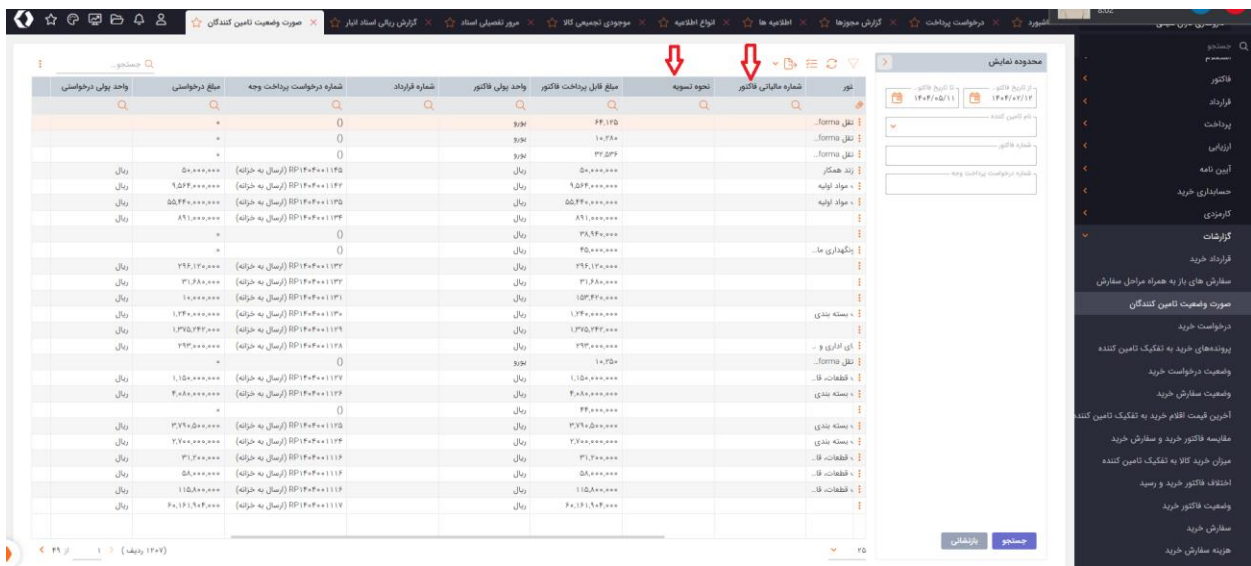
صورت وضعیت تامین کنندگان | گزارش ریالی اسناد انبار | مرور تفصیلی اسناد | موجودی تجمیعی کالا | انواع اطلاعیه | اطلاعیه ها | گزارش مجوزها | درخواست پرداخت | داشبورد

جستجو
فاکتور
قرارداد
پرداخت
ارزیابی
آیین نامه
حسابداری خرید
کارمزدی
گزارشات
قرارداد خرید
سفارش های باز به همراه مراحل سفارش
صورت وضعیت تامین کنندگان
درخواست خرید
پرونده‌های خرید به تفکیک تامین کننده
وضعیت درخواست خرید
وضعیت سفارش خرید
آخرین قیمت اقلام خرید به تفکیک تامین کننده
مقایسه فاکتور خرید و سفارش خرید
میزان خرید کالا به تفکیک تامین کننده
اختلاف فاکتور خرید و رسید
وضعیت فاکتور خرید
سفارش خرید
هزینه سفارش خرید

محدوده نمایش
از تاریخ فاکتور ۱۴۰۲/۰۲/۱۲
تا تاریخ فاکتور ۱۴۰۲/۰۵/۱۱
نام تامین کننده
شماره فاکتور
شماره درخواست پرداخت وجه
جستجو
بازنشانی

جستجو...

| نور | شماره مالیاتی فاکتور | نحوه تسویه | مبلغ قابل پرداخت فاکتور | واحد پولی فاکتور | شماره قرارداد | شماره درخواست پرداخت وجه | مبلغ درخواستی | واحد پولی درخواستی |
|---|---|---|---|---|---|---|---|---|
| نقل forma... | | | ۶۴,۱۷۵ | یورو | | 0 | ۰ | |
| نقل forma... | | | ۱۰,۲۸۰ | یورو | | 0 | ۰ | |
| نقل forma... | | | ۳۷,۵۳۶ | یورو | | 0 | ۰ | |
| زند همکار | | | ۵۰,۰۰۰,۰۰۰ | ریال | | RP۱۴۰۲۰۰۱۱۴۵ (ارسال به خزانه) | ۵۰,۰۰۰,۰۰۰ | ریال |
| ، مواد اولیه | | | ۹,۵۶۴,۰۰۰,۰۰۰ | ریال | | RP۱۴۰۲۰۰۱۱۴۲ (ارسال به خزانه) | ۹,۵۶۴,۰۰۰,۰۰۰ | ریال |
| ، مواد اولیه | | | ۵۵,۴۴۰,۰۰۰,۰۰۰ | ریال | | RP۱۴۰۲۰۰۱۱۳۵ (ارسال به خزانه) | ۵۵,۴۴۰,۰۰۰,۰۰۰ | ریال |
| | | | ۸۹۱,۰۰۰,۰۰۰ | ریال | | RP۱۴۰۲۰۰۱۱۳۴ (ارسال به خزانه) | ۸۹۱,۰۰۰,۰۰۰ | ریال |
| | | | ۳۸,۹۴۰,۰۰۰ | ریال | | 0 | ۰ | |
| ینگهداری ما... | | | ۴۵,۰۰۰,۰۰۰ | ریال | | 0 | ۰ | |
| | | | ۲۹۶,۱۲۰,۰۰۰ | ریال | | RP۱۴۰۲۰۰۱۱۳۳ (ارسال به خزانه) | ۲۹۶,۱۲۰,۰۰۰ | ریال |
| | | | ۳۱,۶۸۰,۰۰۰ | ریال | | RP۱۴۰۲۰۰۱۱۳۲ (ارسال به خزانه) | ۳۱,۶۸۰,۰۰۰ | ریال |
| | | | ۱۵۳,۴۴۰,۰۰۰ | ریال | | RP۱۴۰۲۰۰۱۱۳۱ (ارسال به خزانه) | ۱۰,۰۰۰,۰۰۰ | ریال |
| ، بسته بندی | | | ۱,۲۴۰,۰۰۰,۰۰۰ | ریال | | RP۱۴۰۲۰۰۱۱۳۰ (ارسال به خزانه) | ۱,۲۴۰,۰۰۰,۰۰۰ | ریال |
| | | | ۱,۳۷۵,۲۴۲,۰۰۰ | ریال | | RP۱۴۰۲۰۰۱۱۲۹ (ارسال به خزانه) | ۱,۳۷۵,۲۴۲,۰۰۰ | ریال |
| ای اداری و... | | | ۲۹۳,۰۰۰,۰۰۰ | ریال | | RP۱۴۰۲۰۰۱۱۲۸ (ارسال به خزانه) | ۲۹۳,۰۰۰,۰۰۰ | ریال |
| نقل forma... | | | ۱۰,۲۵۰ | یورو | | 0 | ۰ | |
| ، قطعات، قا... | | | ۱,۱۵۰,۰۰۰,۰۰۰ | ریال | | RP۱۴۰۲۰۰۱۱۲۷ (ارسال به خزانه) | ۱,۱۵۰,۰۰۰,۰۰۰ | ریال |
| ، بسته بندی | | | ۴,۰۸۰,۰۰۰,۰۰۰ | ریال | | RP۱۴۰۲۰۰۱۱۲۶ (ارسال به خزانه) | ۴,۰۸۰,۰۰۰,۰۰۰ | ریال |
| | | | ۴۴,۰۰۰,۰۰۰ | ریال | | 0 | ۰ | |
| ، بسته بندی | | | ۳,۷۹۰,۵۰۰,۰۰۰ | ریال | | RP۱۴۰۲۰۰۱۱۲۵ (ارسال به خزانه) | ۳,۷۹۰,۵۰۰,۰۰۰ | ریال |
| ، بسته بندی | | | ۲,۷۰۰,۰۰۰,۰۰۰ | ریال | | RP۱۴۰۲۰۰۱۱۲۴ (ارسال به خزانه) | ۲,۷۰۰,۰۰۰,۰۰۰ | ریال |
| ، قطعات، قا... | | | ۳۱,۲۰۰,۰۰۰ | ریال | | RP۱۴۰۲۰۰۱۱۱۶ (ارسال به خزانه) | ۳۱,۲۰۰,۰۰۰ | ریال |
| ، قطعات، قا... | | | ۵۸,۰۰۰,۰۰۰ | ریال | | RP۱۴۰۲۰۰۱۱۱۶ (ارسال به خزانه) | ۵۸,۰۰۰,۰۰۰ | ریال |
| ، قطعات، قا... | | | ۱۱۵,۸۰۰,۰۰۰ | ریال | | RP۱۴۰۲۰۰۱۱۱۶ (ارسال به خزانه) | ۱۱۵,۸۰۰,۰۰۰ | ریال |
| | | | ۶۰,۱۶۱,۹۰۴,۰۰۰ | ریال | | RP۱۴۰۲۰۰۱۱۱۷ (ارسال به خزانه) | ۶۰,۱۶۱,۹۰۴,۰۰۰ | ریال |

۲۵
(۱۲۰۷ ردیف) ۱ از ۴۹